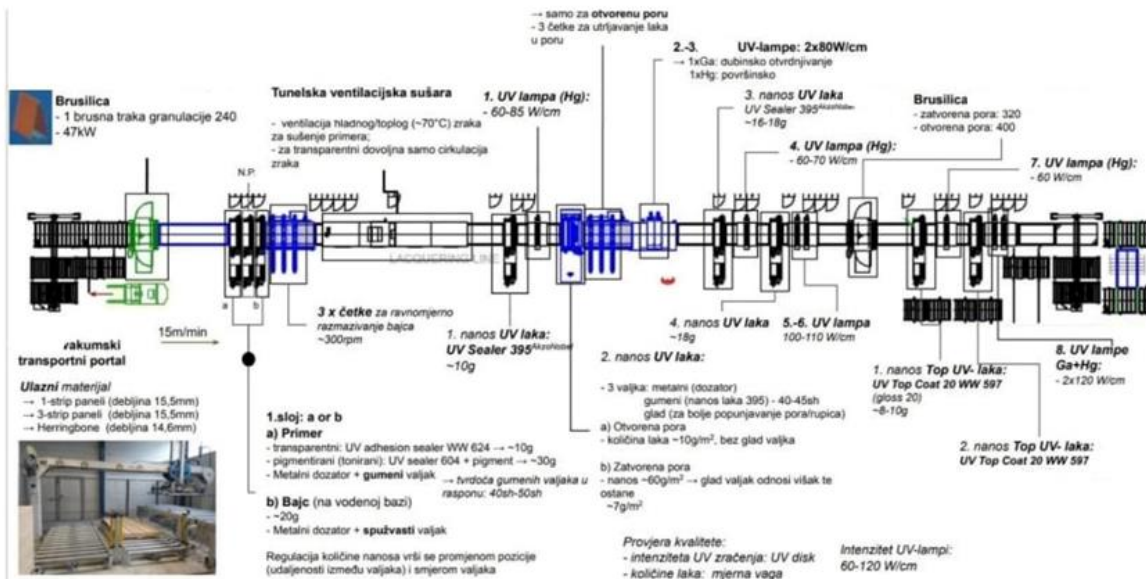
→ samo za **otvorenu poru**
- 3 četke za utrljavanje laka u poru

2.-3. UV-lampe: 2x80W/cm
→ 1xGa: dubinsko otvrdnjivanje
1xHg: površinsko

Brusilica
- 1 brusna traka granulacije 240
- 47kW

Tunelska ventilacijska sušara
- ventilacija hladnog/toplog (~70°C) zraka za sušenje primera;
- za transparentni dovoljna samo cirkulacija zraka

1. UV lampa (Hg):
- 60-85 W/cm

3. nanos UV laka
UV Sealer 395$^{AkzoNobel}$
~16-18g

Brusilica
- zatvorena pora: 320
- otvorena pora: 400

4. UV lampa (Hg):
- 60-70 W/cm

7. UV lampa (Hg):
- 60 W/cm

N.P.

LACQUERING LINE

a b

vakumski transportni portal

15m/min

3 x četke za ravnomjerno razmazivanje bajca ~300rpm

1. nanos UV laka:
UV Sealer 395$^{AkzoNobel}$
~10g

4. nanos UV laka
~18g

5.-6. UV lampa
100-110 W/cm

1. nanos Top UV- laka:
UV Top Coat 20 WW 597
(gloss 20)
~8-10g

8. UV lampe Ga+Hg:
- 2x120 W/cm

Ulazni materijal
→ 1-strip paneli (debljina 15,5mm)
→ 3-strip paneli (debljina 15,5mm)
→ Herringbone (debljina 14,6mm)

2. nanos UV laka:
- 3 valjka: metalni (dozator)
gumeni (nanos laka 395) - 40-45sh
glad (za bolje popunjavanje pora/rupica)

a) Otvorena pora
- količina laka ~10g/m², bez glad valjka

b) Zatvorena pora
- nanos ~60g/m² → glad valjak odnosi višak te ostane
~7g/m²

2. nanos Top UV- laka:
UV Top Coat 20 WW 597

1.sloj: a or b
a) Primer
- transparentni: UV adhesion sealer WW 624 → ~10g
- pigmentirani (tonirani): UV sealer 604 + pigment → ~30g
- Metalni dozator + gumeni valjak → tvrdoća gumenih valjaka u rasponu: 40sh-50sh

b) Bajc (na vodenoj bazi)
- ~20g
- Metalni dozator + spužvasti valjak

Regulacija količine nanosa vrši se promjenom pozicije (udaljenosti između valjaka) i smjerom valjaka

Provjera kvalitete:
- intenziteta UV zračenja: UV disk
- količine laka: mjerna vaga

Intenzitet UV-lampi:
60-120 W/cm